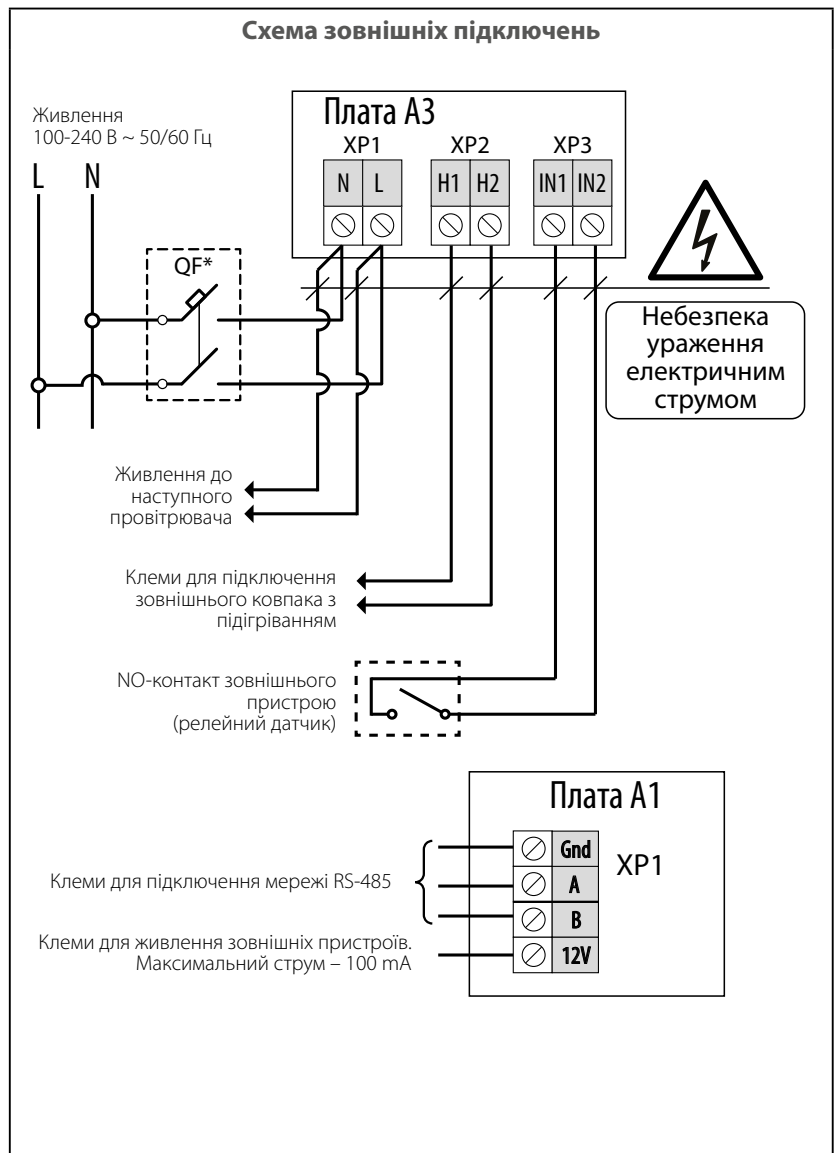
Схема зовнішніх підключень

Живлення
100-240 В ~ 50/60 Гц

L N

Плата А3

XP1 XP2 XP3

N L H1 H2 IN1 IN2

QF*

Небезпека ураження електричним струмом

Живлення до наступного провітрювача

Клеми для підключення зовнішнього ковпака з підігріванням

NO-контакт зовнішнього пристрою (релейний датчик)

Плата А1

Gnd
A
B
12V

XP1

Клеми для підключення мережі RS-485

Клеми для живлення зовнішніх пристроїв. Максимальний струм – 100 mA